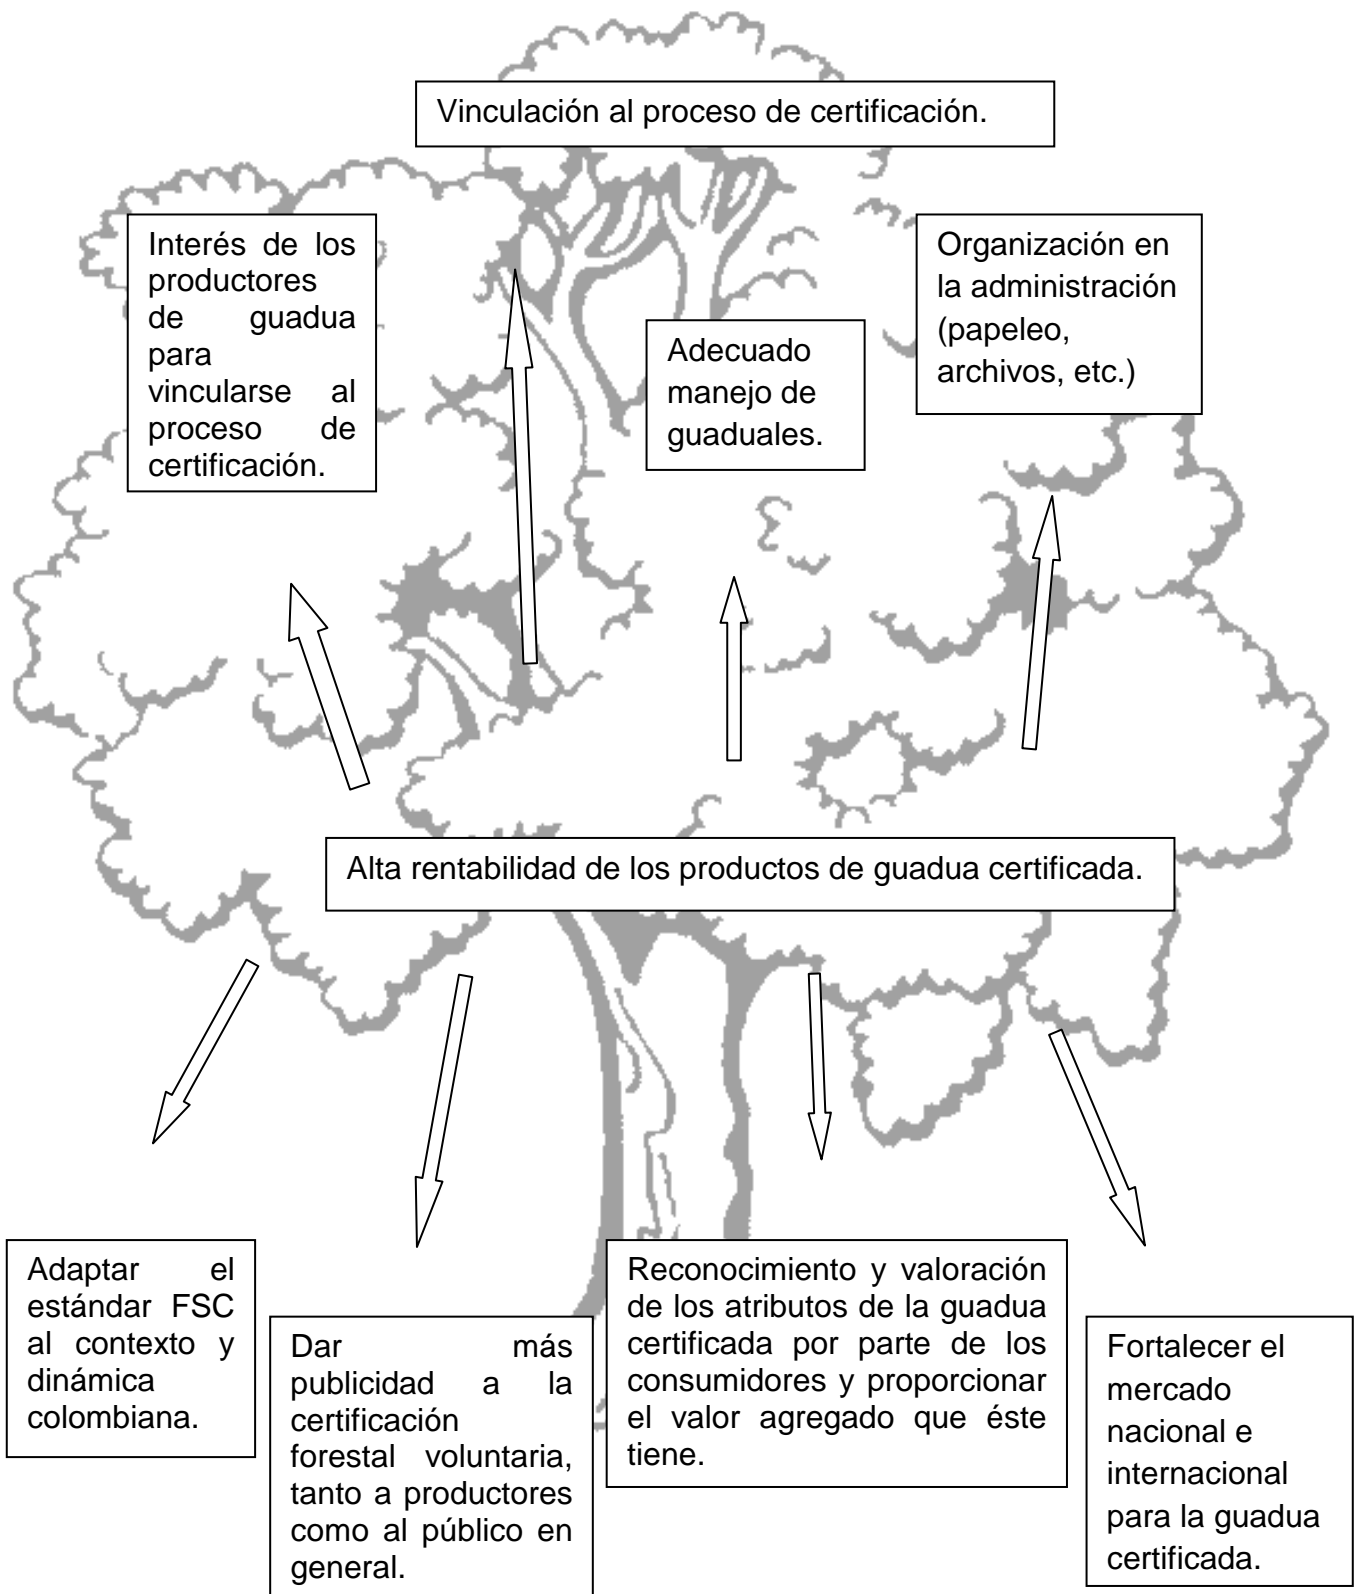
Vinculación al proceso de certificación.

Interés de los productores de guadua para vincularse al proceso de certificación.

Adecuado manejo de guaduales.

Organización en la administración (papeleo, archivos, etc.)

Alta rentabilidad de los productos de guadua certificada.

Adaptar el estándar FSC al contexto y dinámica colombiana.

Dar más publicidad a la certificación forestal voluntaria, tanto a productores como al público en general.

Reconocimiento y valoración de los atributos de la guadua certificada por parte de los consumidores y proporcionar el valor agregado que éste tiene.

Fortalecer el mercado nacional e internacional para la guadua certificada.